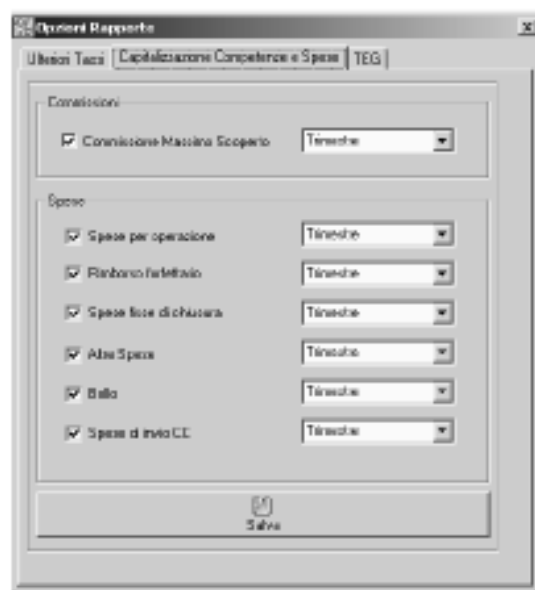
Opzioni Rapporto

Ulteriori Tassi | Capitalizzazione Competenze e Spese | TEG

Commissioni

Commissione Massimo Scoperto | Trimestre

Spese

Spese per operazione | Trimestre

Rimborso forfettario | Trimestre

Spese fisse di chiusura | Trimestre

Altre Spese | Trimestre

Bollo | Trimestre

Spese di invio CE | Trimestre

Salva